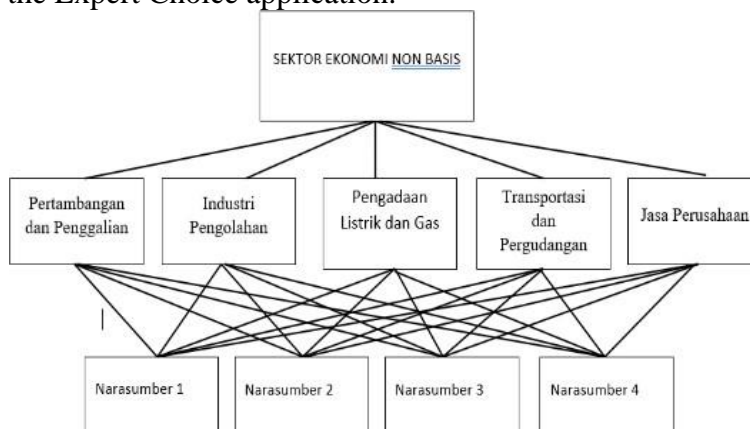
the Expert Choice application.

SEKTOR EKONOMI NON BASIS

Pertambangan dan Penggalian

Industri Pengolahan

Pengadaan Listrik dan Gas

Transportasi dan Pergudangan

Jasa Perusahaan

Narasumber 1

Narasumber 2

Narasumber 3

Narasumber 4